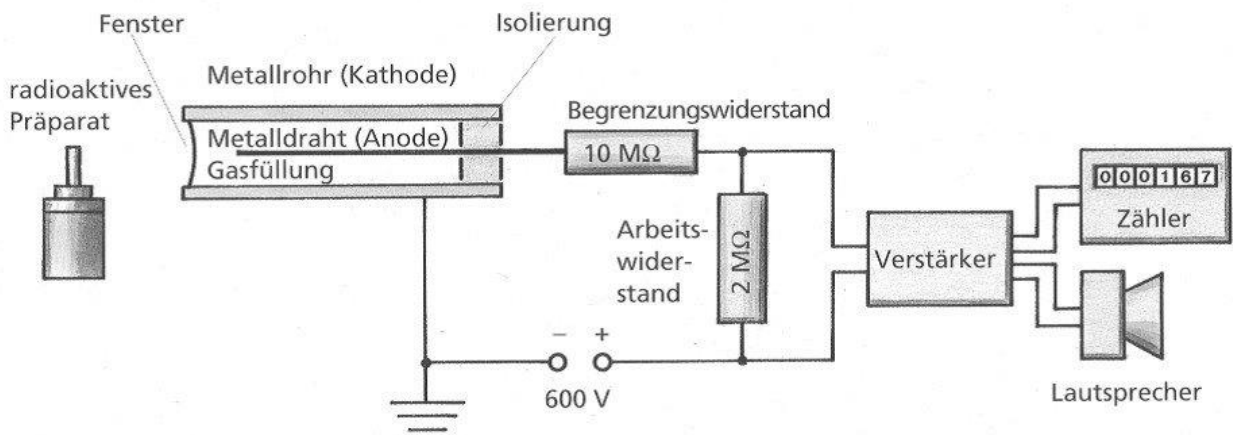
Fenster

Isolierung

Metallrohr (Kathode)

radioaktives Präparat

Metalldraht (Anode)

Gasfüllung

Begrenzungswiderstand

10 MΩ

Arbeitswiderstand

2 MΩ

Verstärker

000167

Zähler

Lautsprecher

–

+

600 V